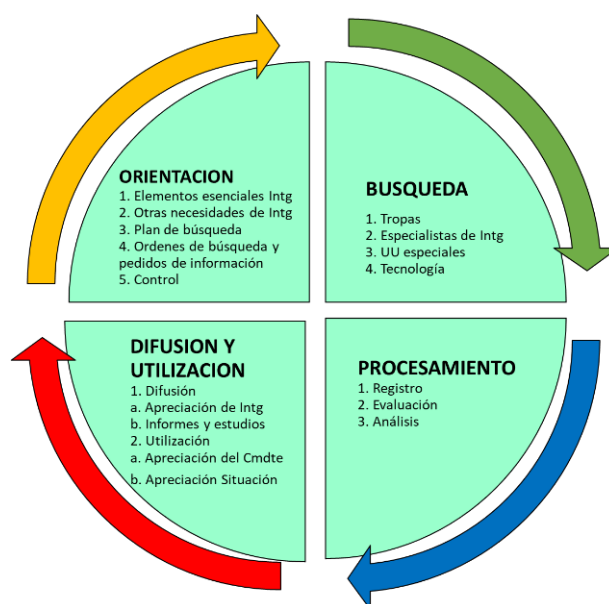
ORIENTACION
1. Elementos esenciales Intg
2. Otras necesidades de Intg
3. Plan de búsqueda
4. Ordenes de búsqueda y pedidos de información
5. Control

BUSQUEDA
1. Tropas
2. Especialistas de Intg
3. UU especiales
4. Tecnología

DIFUSION Y UTILIZACION
1. Difusión
a. Apreciación de Intg
b. Informes y estudios
2. Utilización
a. Apreciación del Cmdte
b. Apreciación Situación

PROCESAMIENTO
1. Registro
2. Evaluación
3. Análisis